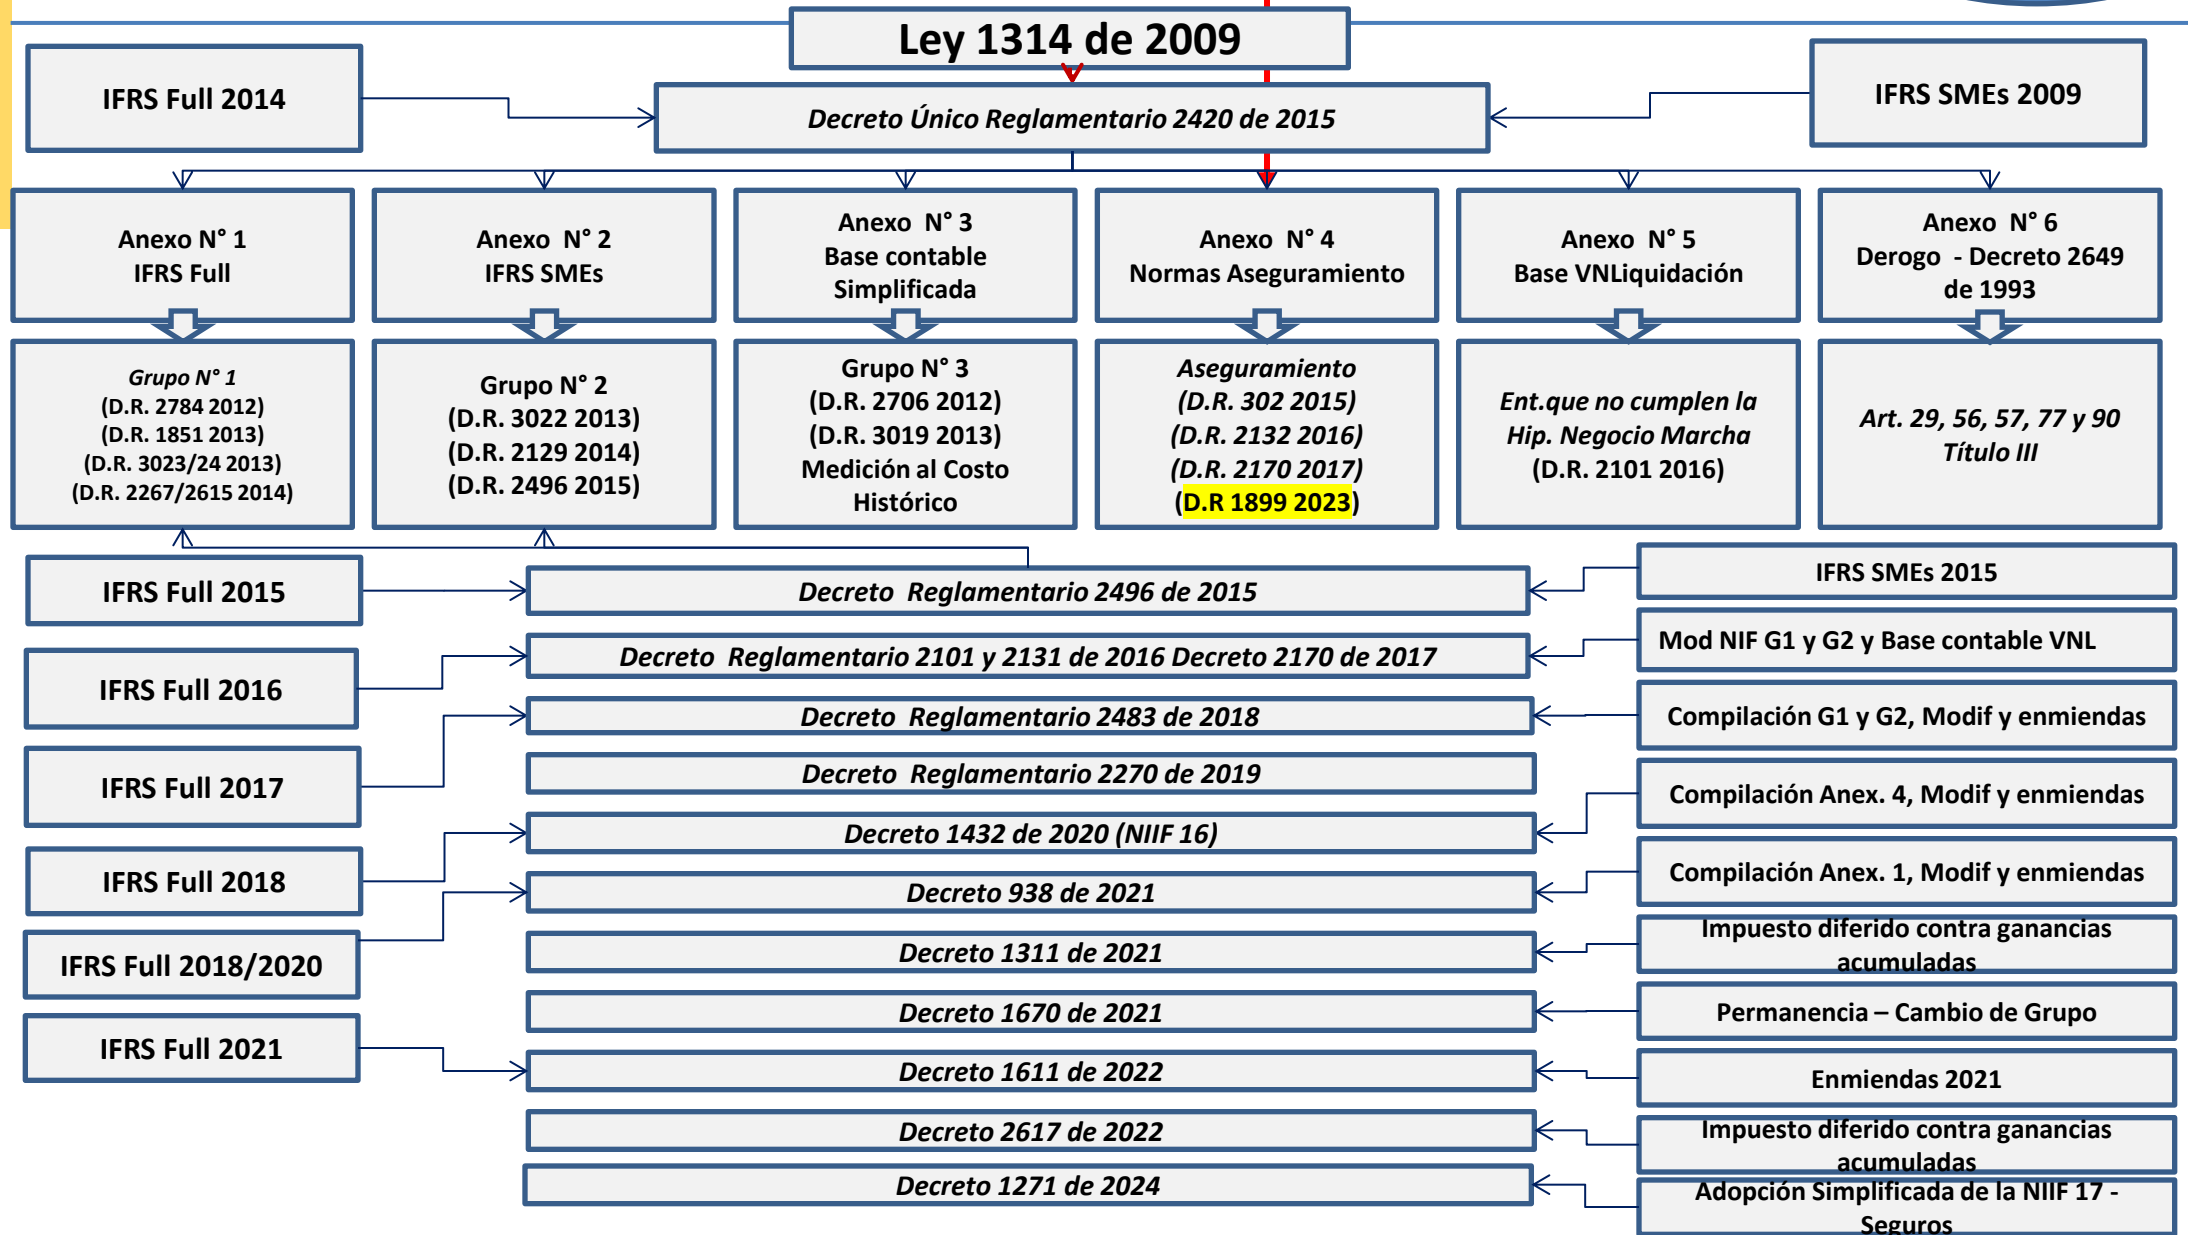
Ley 1314 de 2009

IFRS Full 2014

Decreto Único Reglamentario 2420 de 2015

IFRS SMEs 2009

Anexo N° 1
IFRS Full

Anexo N° 2
IFRS SMEs

Anexo N° 3
Base contable Simplificada

Anexo N° 4
Normas Aseguramiento

Anexo N° 5
Base VNLiquidación

Anexo N° 6
Derogo - Decreto 2649 de 1993

Grupo N° 1
(D.R. 2784 2012)
(D.R. 1851 2013)
(D.R. 3023/24 2013)
(D.R. 2267/2615 2014)

Grupo N° 2
(D.R. 3022 2013)
(D.R. 2129 2014)
(D.R. 2496 2015)

Grupo N° 3
(D.R. 2706 2012)
(D.R. 3019 2013)
Medición al Costo Histórico

Aseguramiento
(D.R. 302 2015)
(D.R. 2132 2016)
(D.R. 2170 2017)
(D.R 1899 2023)

Ent.que no cumplen la Hip. Negocio Marcha
(D.R. 2101 2016)

Art. 29, 56, 57, 77 y 90
Título III

IFRS Full 2015

Decreto Reglamentario 2496 de 2015

IFRS SMEs 2015

IFRS Full 2016

Decreto Reglamentario 2101 y 2131 de 2016 Decreto 2170 de 2017

Mod NIF G1 y G2 y Base contable VNL

IFRS Full 2017

Decreto Reglamentario 2483 de 2018

Compilación G1 y G2, Modif y enmiendas

Decreto Reglamentario 2270 de 2019

Compilación Anex. 4, Modif y enmiendas

IFRS Full 2018

Decreto 1432 de 2020 (NIIF 16)

Compilación Anex. 1, Modif y enmiendas

IFRS Full 2018/2020

Decreto 938 de 2021

Decreto 1311 de 2021

Impuesto diferido contra ganancias acumuladas

IFRS Full 2021

Decreto 1670 de 2021

Permanencia – Cambio de Grupo

Decreto 1611 de 2022

Enmiendas 2021

Decreto 2617 de 2022

Impuesto diferido contra ganancias acumuladas

Decreto 1271 de 2024

Adopción Simplificada de la NIIF 17 - Seguros